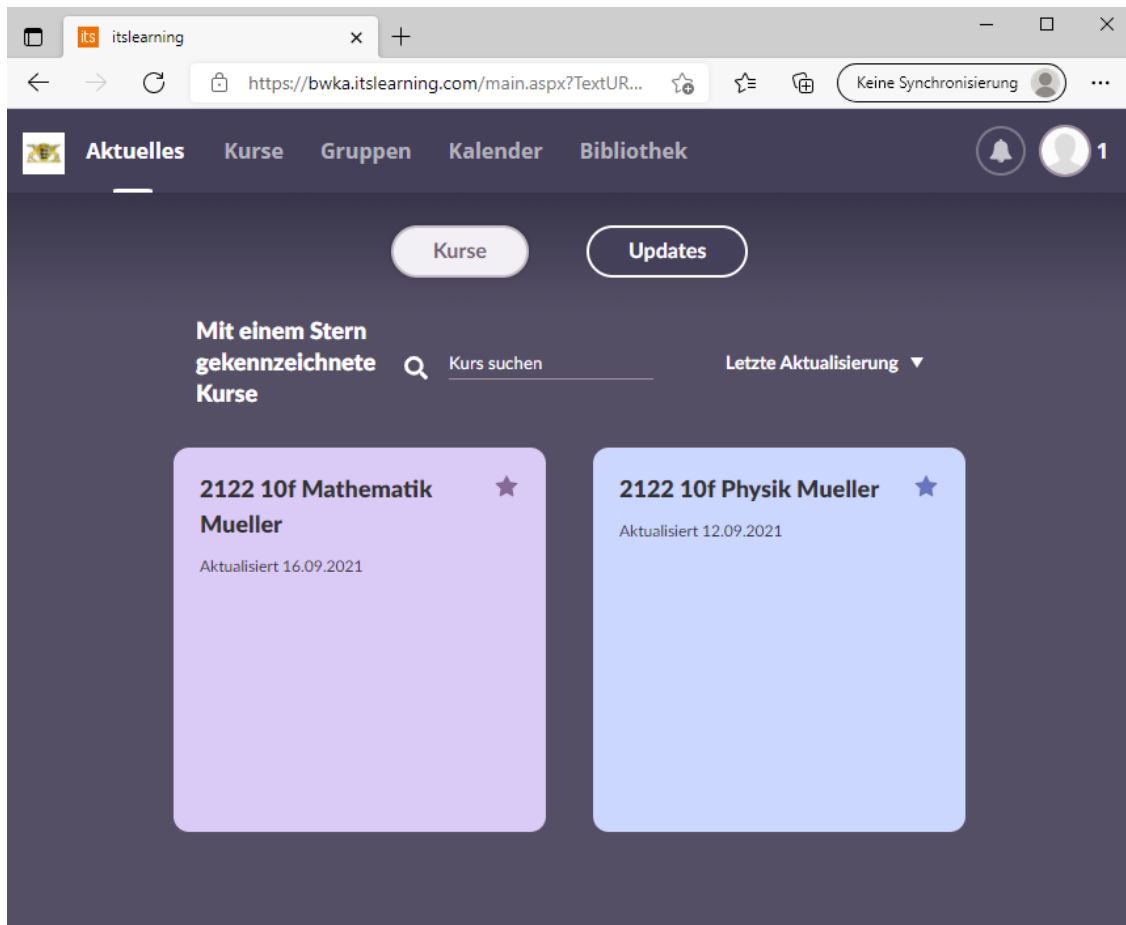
its itslearning ×

https://bwka.itslearning.com/main.aspx?TextUR...

Keine Synchronisierung

Aktuelles Kurse Gruppen Kalender Bibliothek

1

Kurse Updates

Mit einem Stern gekennzeichnete Kurse

Kurs suchen

Letzte Aktualisierung ▼

2122 10f Mathematik Mueller

Aktualisiert 16.09.2021

2122 10f Physik Mueller

Aktualisiert 12.09.2021